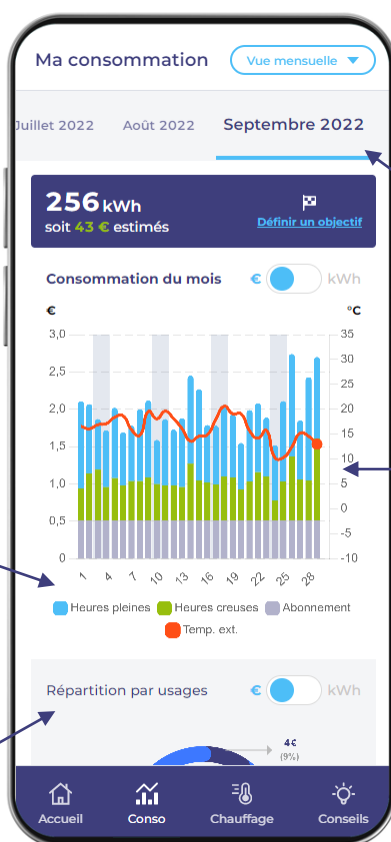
Ma consommation

Vue mensuelle

Juillet 2022 Août 2022 Septembre 2022

256 kWh
soit 43 € estimés

Définir un objectif

Consommation du mois € kWh

€ °C

3,0 2,5 2,0 1,5 1,0 0,5 0

35 30 25 20 15 10 5 0 -5 -10

1 4 7 10 13 16 19 22 25 28

Heures pleines Heures creuses Abonnement
Temp. ext.

Répartition par usages € kWh

4€
(9%)

Accueil Conso Chauffage Conseils